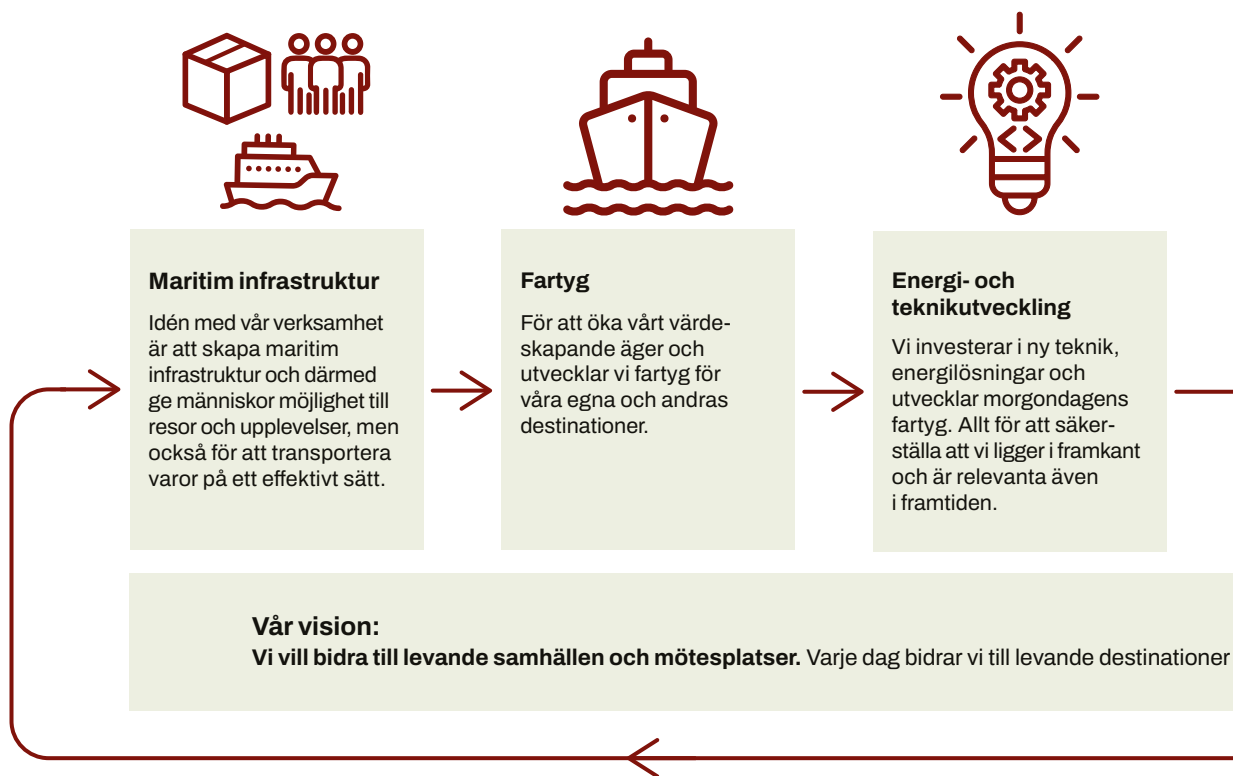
**Maritim infrastruktur**

Idén med vår verksamhet är att skapa maritim infrastruktur och därmed ge människor möjlighet till resor och upplevelser, men också för att transportera varor på ett effektivt sätt.

**Fartyg**

För att öka vårt värdeskapande äger och utvecklar vi fartyg för våra egna och andras destinationer.

**Energi- och teknikutveckling**

Vi investerar i ny teknik, energilösningar och utvecklar morgondagens fartyg. Allt för att säkerställa att vi ligger i framkant och är relevanta även i framtiden.

**Vår vision:**
**Vi vill bidra till levande samhällen och mötesplatser.** Varje dag bidrar vi till levande destinationer